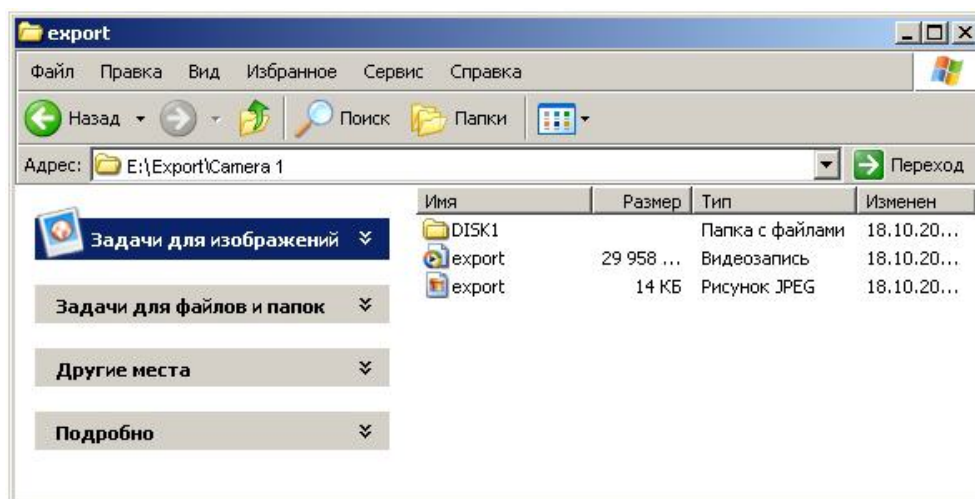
export

Файл Правка Вид Избранное Сервис Справка

Назад Поиск Папки

Адрес: E:\Export\Camera 1 Переход

Задачи для изображений

Задачи для файлов и папок

Другие места

Подробно

| Имя | Размер | Тип | Изменен |
|---|---|---|---|
| DISK1 | | Папка с файлами | 18.10.20... |
| export | 29 958 ... | Видеозапись | 18.10.20... |
| export | 14 КБ | Рисунок JPEG | 18.10.20... |